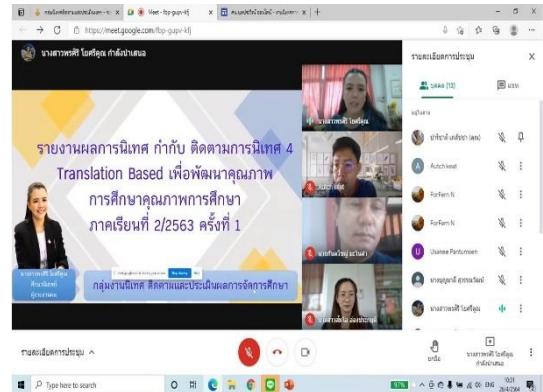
https://meet.google.com/fbp-gupv-kfj

นางสาวพรศิริ ไอศรีคุณ กำลังนำเสนอ

รายงานผลการนิเทศ กำกับ ติดตามการนิเทศ 4 Translation Based เพื่อพัฒนาคุณภาพการศึกษาคุณภาพการศึกษา ภาคเรียนที่ 2/2563 ครั้งที่ 1

กลุ่มงานนิเทศ ติดตามและประเมินผลการจัดการศึกษา

รายละเอียดการประชุม

บุคคล (13)

แชท

Autch kawi

ForFern N

ForFern N

Usanee Pantumeen

รายละเอียดการประชุม ^

Type here to search